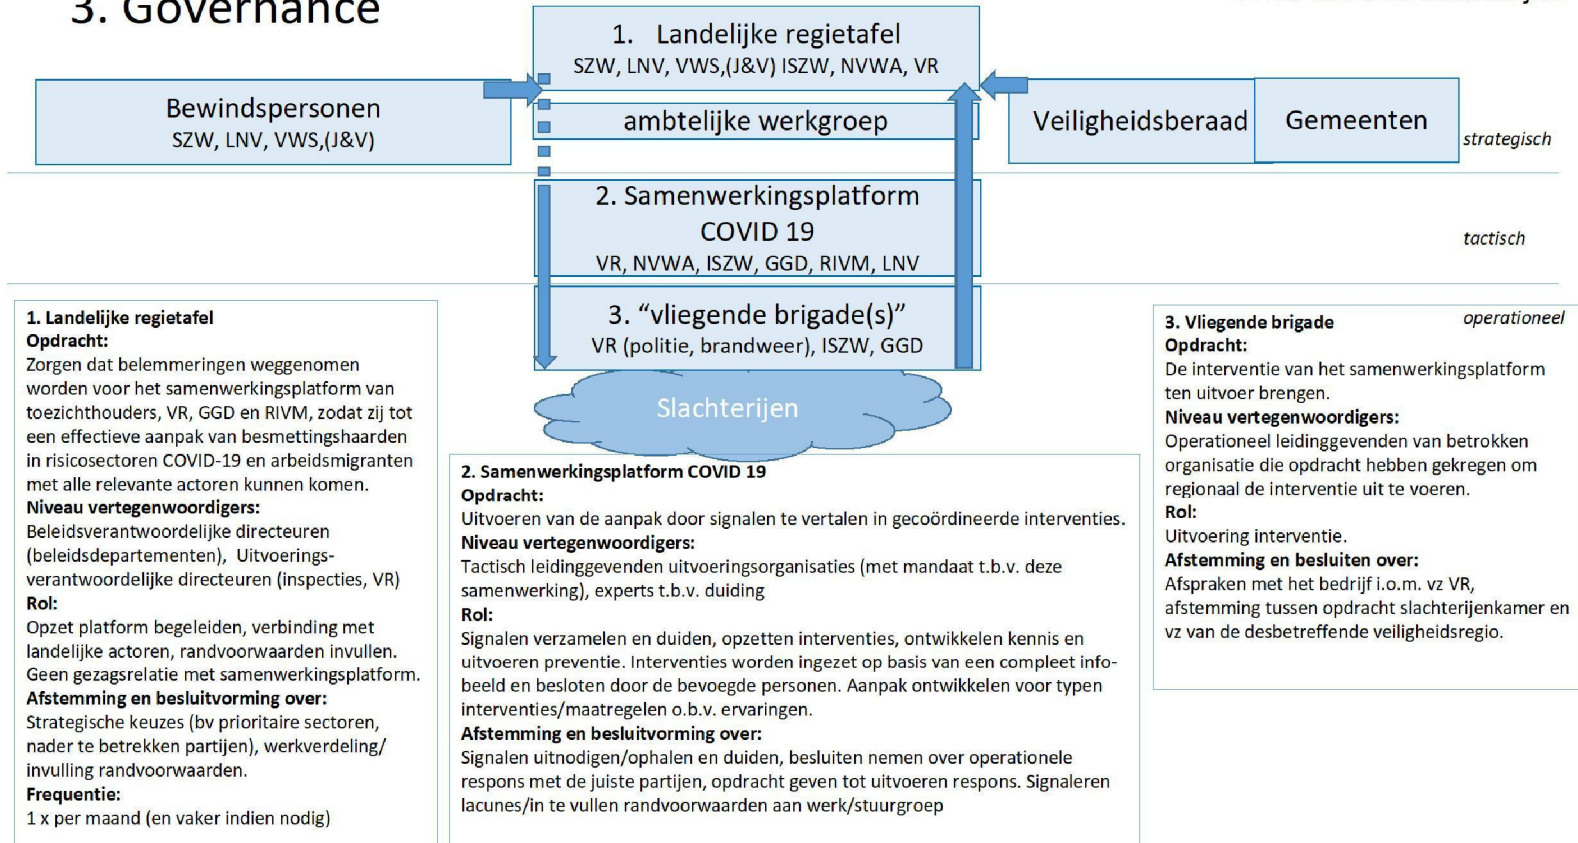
3. Governance

1. Landelijke regietafel
SZW, LNV, VWS,(J&V) ISZW, NVWA, VR

Bewindspersonen
SZW, LNV, VWS,(J&V)

ambtelijke werkgroep

Veiligheidsberaad

Gemeenten

strategisch

2. Samenwerkingsplatform COVID 19
VR, NVWA, ISZW, GGD, RIVM, LNV

tactisch

3. "vliegende brigade(s)"
VR (politie, brandweer), ISZW, GGD

Slachterijen

operationeel

1. Landelijke regietafel
Opdracht:
Zorgen dat belemmeringen weggenomen worden voor het samenwerkingsplatform van toezichthouders, VR, GGD en RIVM, zodat zij tot een effectieve aanpak van besmettingshaarden in risicosectoren COVID-19 en arbeidsmigranten met alle relevante actoren kunnen komen.
Niveau vertegenwoordigers:
Beleidsverantwoordelijke directeuren (beleidsdepartementen), Uitvoeringsverantwoordelijke directeuren (inspecties, VR)
Rol:
Opzet platform begeleiden, verbinding met landelijke actoren, randvoorwaarden invullen. Geen gezagsrelatie met samenwerkingsplatform.
Afstemming en besluitvorming over:
Strategische keuzes (bv prioritaire sectoren, nader te betrekken partijen), werkverdeling/ invulling randvoorwaarden.
Frequentie:
1 x per maand (en vaker indien nodig)

2. Samenwerkingsplatform COVID 19
Opdracht:
Uitvoeren van de aanpak door signalen te vertalen in gecoördineerde interventies.
Niveau vertegenwoordigers:
Tactisch leidinggevenden uitvoeringsorganisaties (met mandaat t.b.v. deze samenwerking), experts t.b.v. duiding
Rol:
Signalen verzamelen en duiden, opzetten interventies, ontwikkelen kennis en uitvoeren preventie. Interventies worden ingezet op basis van een compleet infobeeld en besloten door de bevoegde personen. Aanpak ontwikkelen voor typen interventies/maatregelen o.b.v. ervaringen.
Afstemming en besluitvorming over:
Signalen uitnodigen/ophalen en duiden, besluiten nemen over operationele respons met de juiste partijen, opdracht geven tot uitvoeren respons. Signaleren lacunes/in te vullen randvoorwaarden aan werk/stuurgroep

3. Vliegende brigade
Opdracht:
De interventie van het samenwerkingsplatform ten uitvoer brengen.
Niveau vertegenwoordigers:
Operationeel leidinggevenden van betrokken organisatie die opdracht hebben gekregen om regionaal de interventie uit te voeren.
Rol:
Uitvoering interventie.
Afstemming en besluiten over:
Afspraken met het bedrijf i.o.m. vz VR, afstemming tussen opdracht slachterijenkamer en vz van de desbetreffende veiligheidsregio.